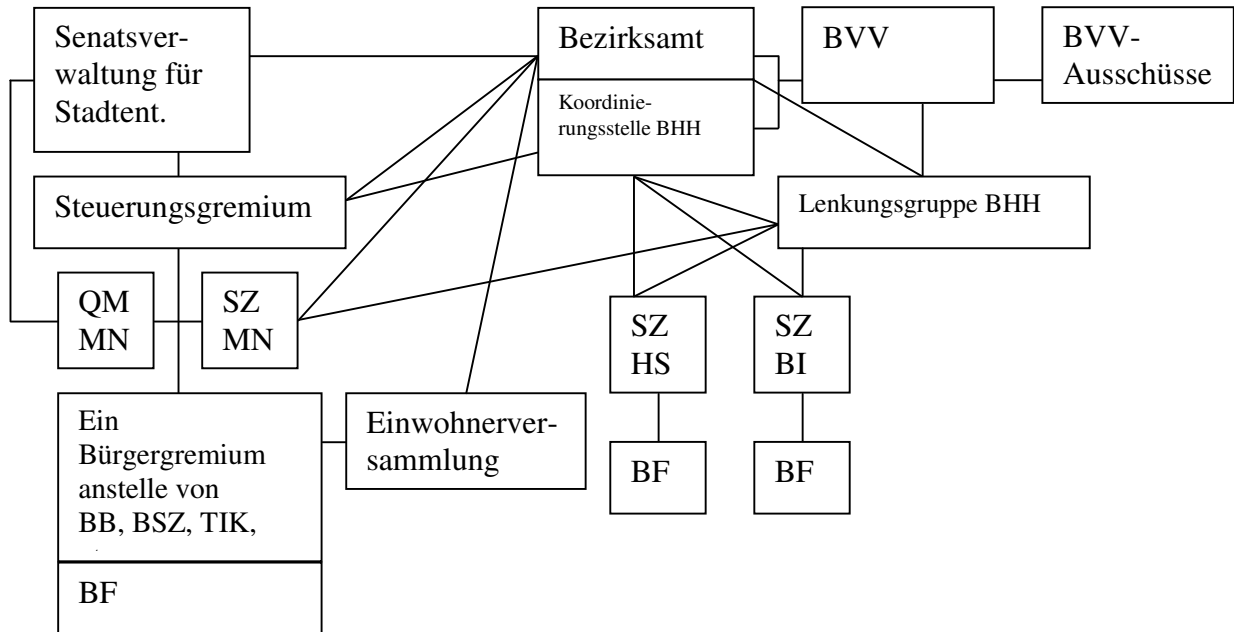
Senatsverwaltung für Stadtent.

Bezirksamt

Koordinierungsstelle BHH

BVV

BVV-Ausschüsse

Steuerungsgremium

Lenkungsgruppe BHH

QM MN

SZ MN

SZ HS

SZ BI

Ein Bürgergremium anstelle von BB, BSZ, TIK,

Einwohnerversammlung

BF

BF

BF